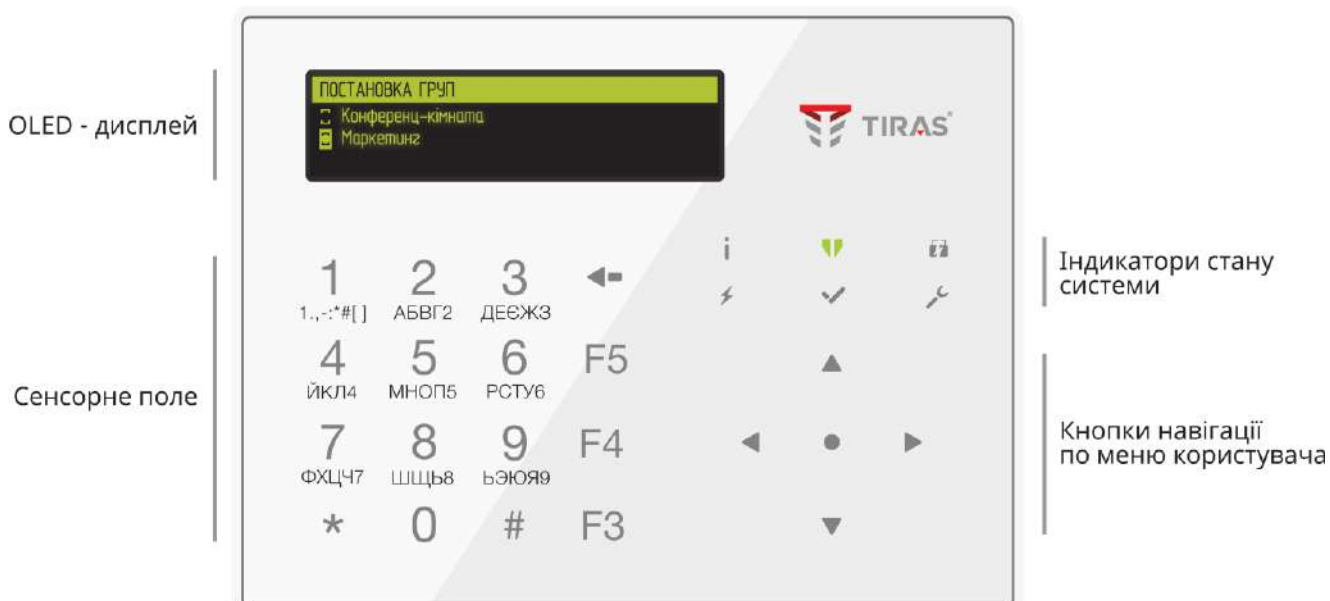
OLED - дисплей

ПОСТАНОВКА ГРУП
Конференц-кімната
Маркетинг

TIRAS

i

Індикатори стану системи

1 1.,-:*#[ ]
2 АБВГ2
3 ДЕЄЖЗ

4 ЙКЛ4
5 МНОП5
6 РСТУ6
F5

Сенсорне поле

7 ФХЦЧ7
8 ШЩЬ8
9 ЬЭЮЯ9
F4

* 
0
#
F3

Кнопки навігації по меню користувача